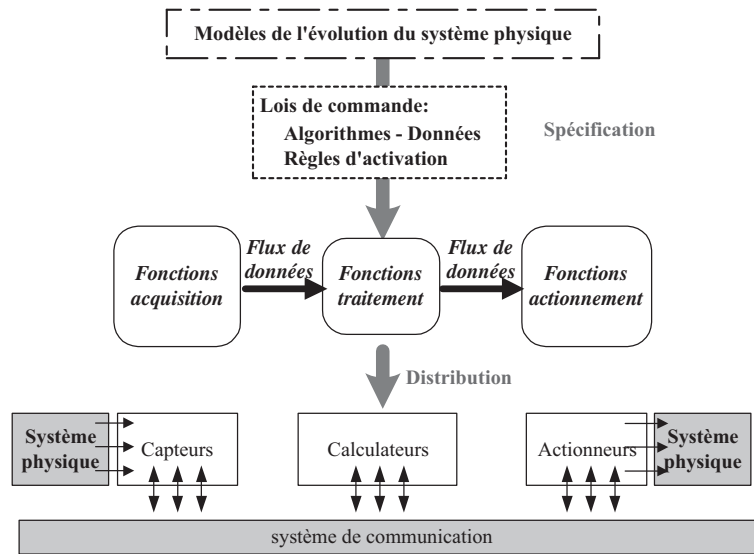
Modèles de l'évolution du système physique

Lois de commande:
Algorithmes - Données
Règles d'activation

Spécification

Fonctions acquisition

Flux de données

Fonctions traitement

Flux de données

Fonctions actionnement

Distribution

Système physique

Capteurs

Calculateurs

Actionneurs

Système physique

système de communication